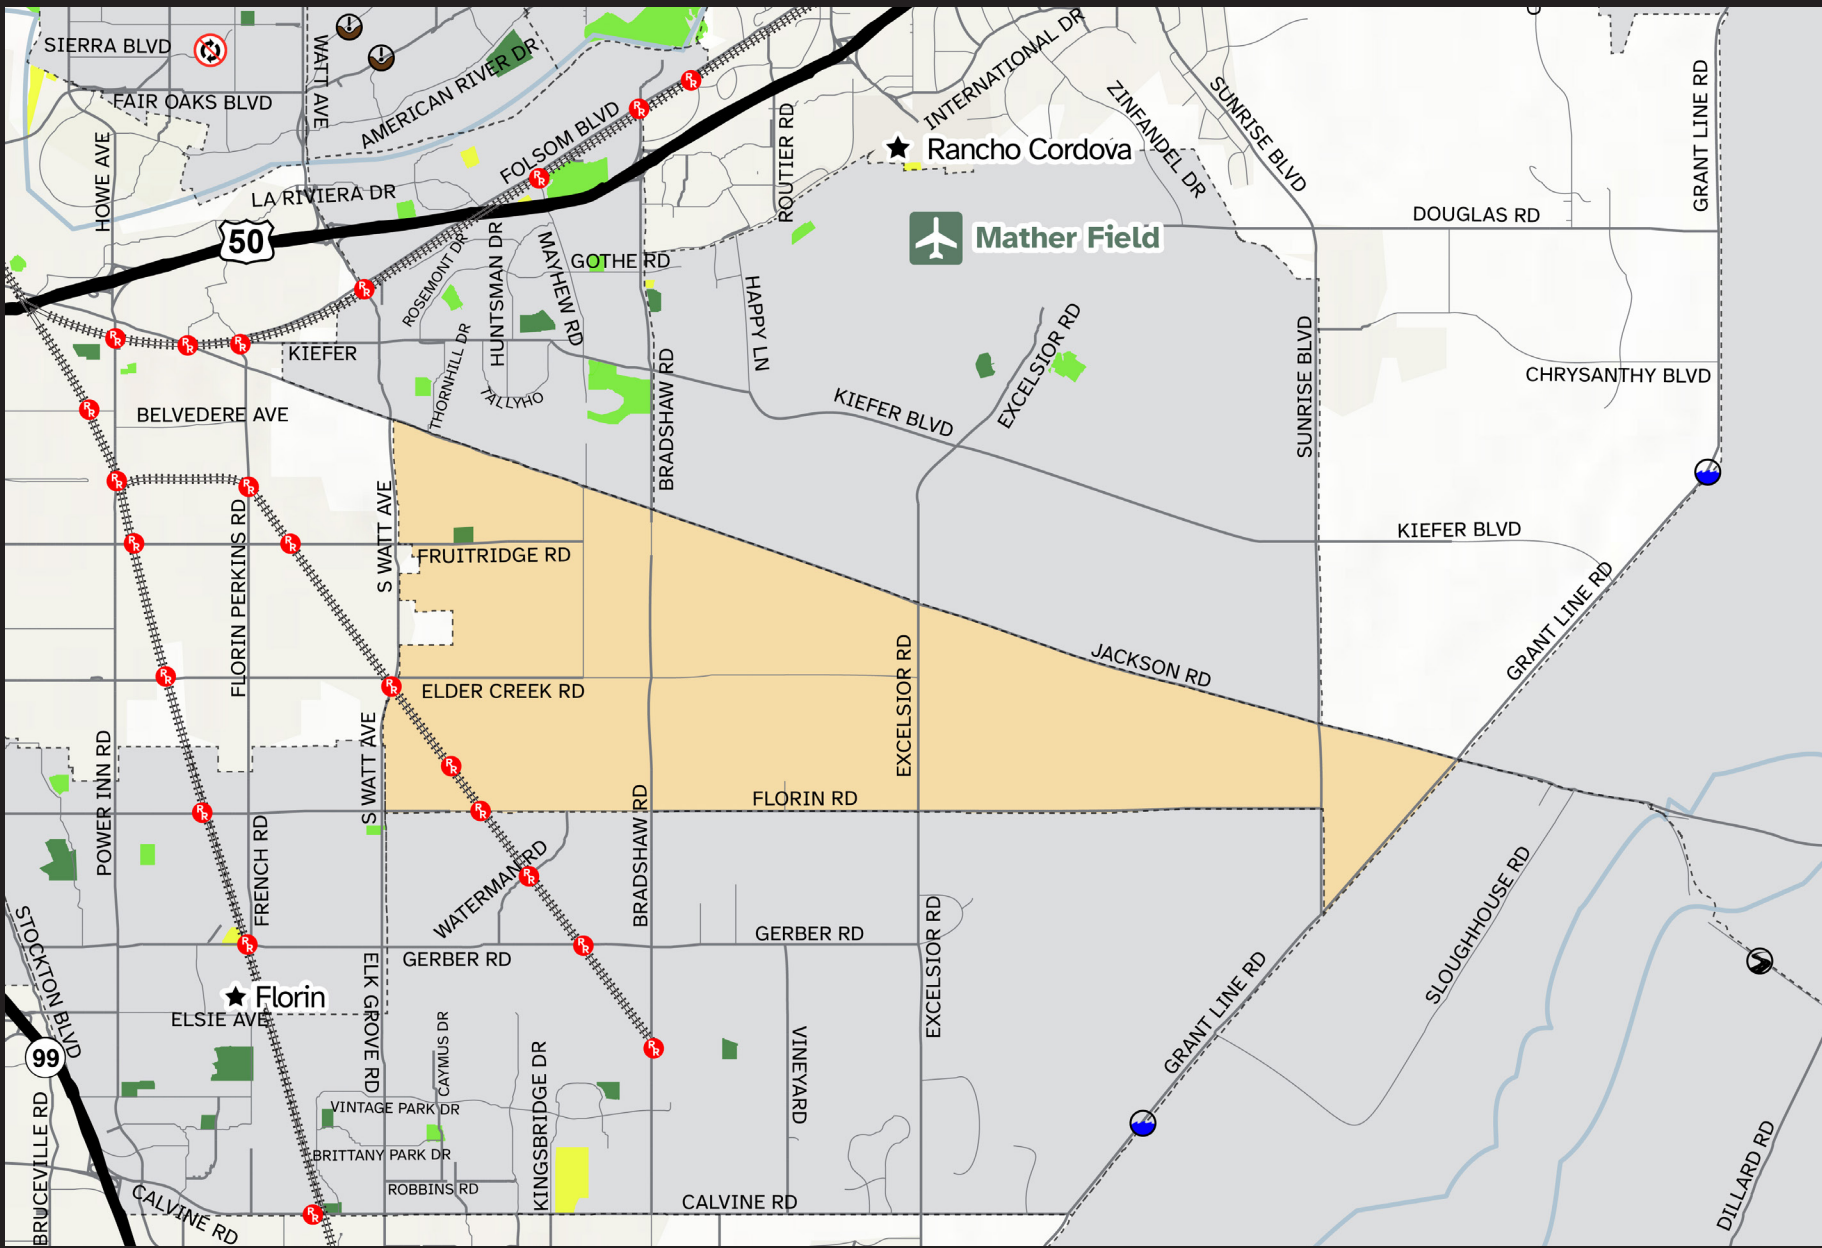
SIERRA BLVD
FAIR OAKS BLVD
WATT AVE
AMERICAN RIVER DR
HOWE AVE
LA RIVIERA DR
FOLSOM BLVD
INTERNATIONAL DR
ZINFANDEL DR
SUNRISE BLVD
GRANT LINE RD
Rancho Cordova
ROUTIER RD
DOUGLAS RD
Mather Field
50
ROSEMONT DR
HUNTSMAN DR
MAYHEW RD
GOTHE RD
HAPPY LN
KIEFER
THORNHILL DR
TALLYHO
BRADSHAW RD
KIEFER BLVD
EXCELSIOR RD
CHRYSANTHY BLVD
SUNRISE BLVD
BELVEDERE AVE
FLORIN PERKINS RD
S WATT AVE
FRUITRIDGE RD
KIEFER BLVD
GRANT LINE RD
JACKSON RD
ELDER CREEK RD
EXCELSIOR RD
POWER INN RD
S WATT AVE
FLORIN RD
BRADSHAW RD
FRENCH RD
WATERMAN RD
GERBER RD
STOCKTON BLVD
GERBER RD
EXCELSIOR RD
SLOUGHHOUSE RD
GRANT LINE RD
Florin
ELSIE AVE
ELK GROVE RD
CAYMUS DR
99
KINGSBRIDGE DR
VINEYARD
VINTAGE PARK DR
BRUCEVILLE RD
BRITTANY PARK DR
ROBBINS RD
CALVINE RD
CALVINE RD
DILLARD RD